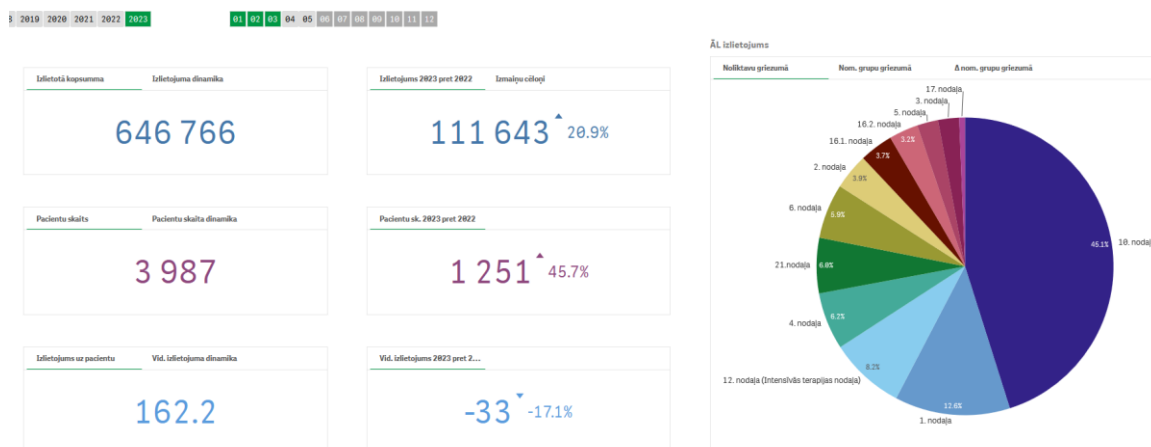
8 2019 2020 2021 2022 2023

01 02 03 04 05 06 07 08 09 10 11 12

ĀL izlietojums

Nolīktavu griezumā | Nom. grupu griezumā | Δ nom. grupu griezumā

Izlietotā kopsumma | Izlietojuma dinamika

646 766

Izlietojums 2023 pret 2022 | Izmaiņu cēloņi

111 643 20.9%

Pacientu skaits | Pacientu skaita dinamika

3 987

Pacientu sk. 2023 pret 2022

1 251 45.7%

Izlietojums uz pacientu | Vid. izlietojuma dinamika

162.2

Vid. izlietojums 2023 pret 2...

-33 -17.1%

17. nodaļa
3. nodaļa
5. nodaļa
16.2. nodaļa
3.2%
16.1. nodaļa
3.7%
2. nodaļa
3.9%
6. nodaļa
5.9%
21.nodaļa
6.0%
4. nodaļa
6.2%
12. nodaļa (Intensīvās terapijas nodaļa)
8.2%
1. nodaļa
12.6%
45.1%
10. nodaļ